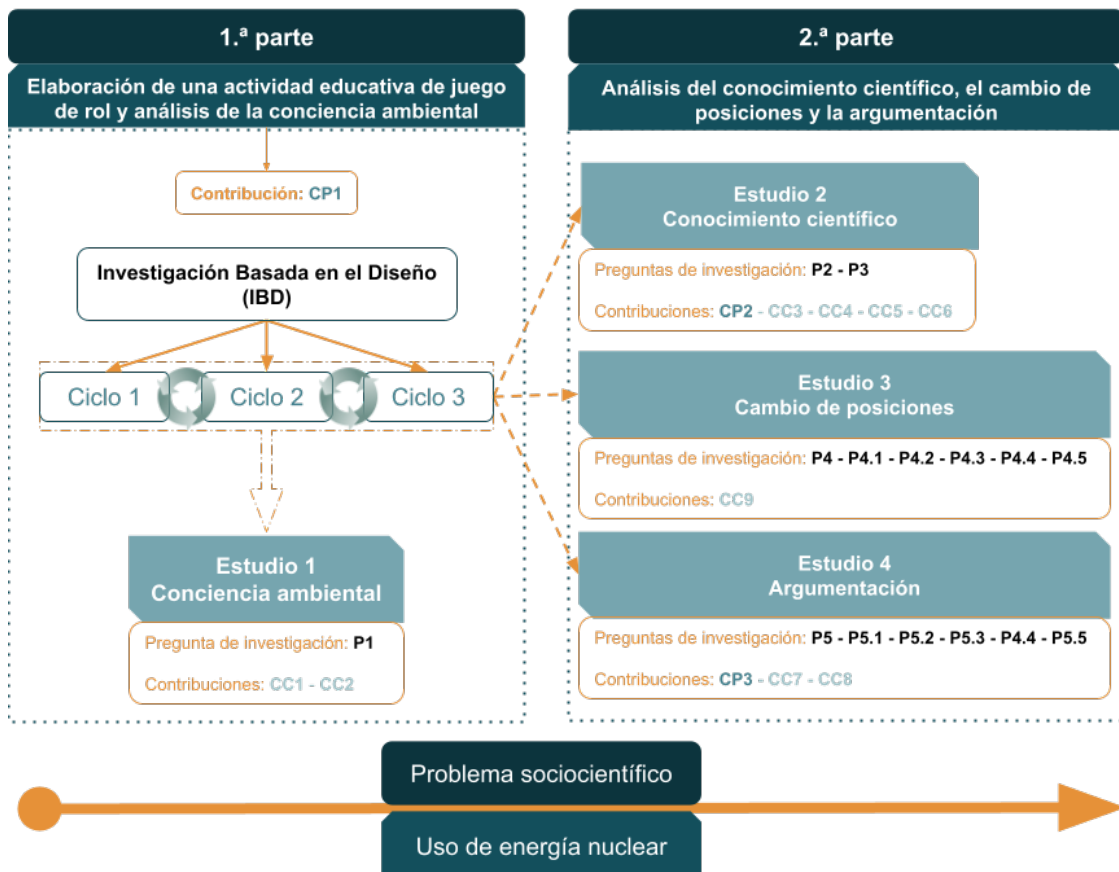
1.ª parte

Elaboración de una actividad educativa de juego de rol y análisis de la conciencia ambiental

Contribución: CP1

Investigación Basada en el Diseño (IBD)

Ciclo 1

Ciclo 2

Ciclo 3

Estudio 1
Conciencia ambiental

Pregunta de investigación: P1

Contribuciones: CC1 - CC2

2.ª parte

Análisis del conocimiento científico, el cambio de posiciones y la argumentación

Estudio 2
Conocimiento científico

Preguntas de investigación: P2 - P3

Contribuciones: CP2 - CC3 - CC4 - CC5 - CC6

Estudio 3
Cambio de posiciones

Preguntas de investigación: P4 - P4.1 - P4.2 - P4.3 - P4.4 - P4.5

Contribuciones: CC9

Estudio 4
Argumentación

Preguntas de investigación: P5 - P5.1 - P5.2 - P5.3 - P4.4 - P5.5

Contribuciones: CP3 - CC7 - CC8

Problema sociocientífico

Uso de energía nuclear